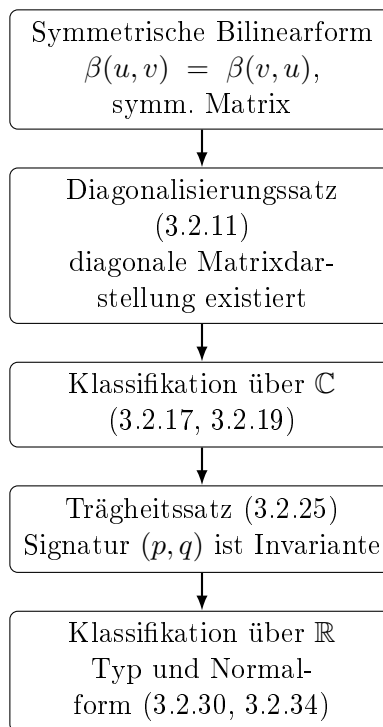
Symmetrische Bilinearform $\beta(u,v) = \beta(v,u)$, symm. Matrix

Diagonalisierungssatz (3.2.11) diagonale Matrixdarstellung existiert

Klassifikation über $\mathbb{C}$ (3.2.17, 3.2.19)

Trägheitssatz (3.2.25) Signatur $(p,q)$ ist Invariante

Klassifikation über $\mathbb{R}$ Typ und Normalform (3.2.30, 3.2.34)